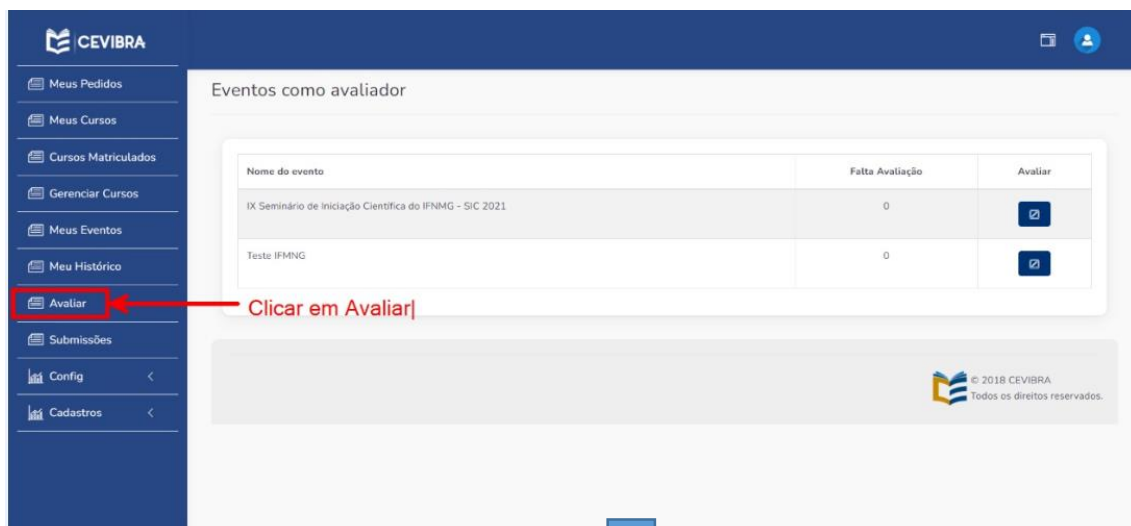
CEVIBRA

Meus Pedidos
Meus Cursos
Cursos Matriculados
Gerenciar Cursos
Meus Eventos
Meu Histórico
Avaliar
Submissões
Config
Cadastros

Eventos como avaliador

| Nome do evento | Falta Avaliação | Avaliar |
|---|---|---|
| IX Seminário de Iniciação Científica do IFNMG - SIC 2021 | 0 | |
| Teste IFMNG | 0 | |

Clicar em Avaliar|

© 2018 CEVIBRA
Todos os direitos reservados.